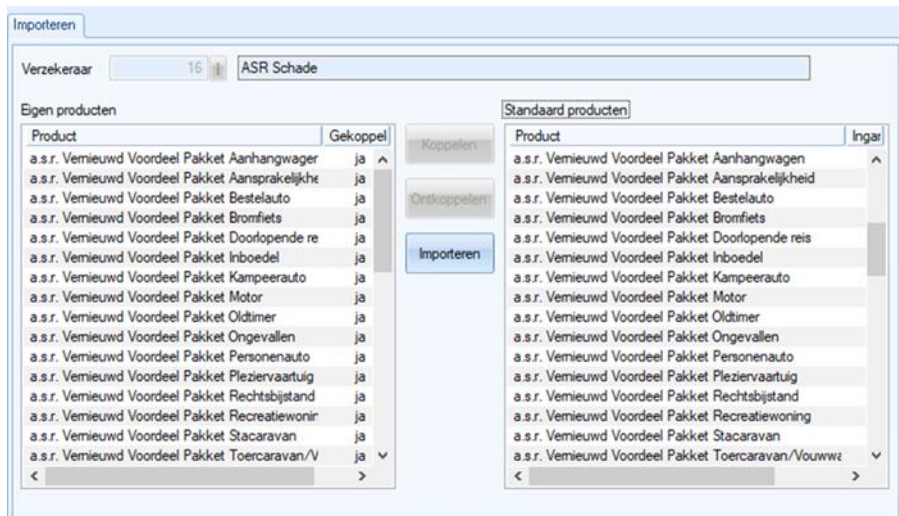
Importeren

Verzekeraar 16 ASR Schade

Eigen producten

| Product | Gekoppel |
|---|---|
| a.s.r. Vernieuwd Voordeel Pakket Aanhangwager | ja |
| a.s.r. Vernieuwd Voordeel Pakket Aansprakelijkhe | ja |
| a.s.r. Vernieuwd Voordeel Pakket Bestelauto | ja |
| a.s.r. Vernieuwd Voordeel Pakket Bromfiets | ja |
| a.s.r. Vernieuwd Voordeel Pakket Doorlopende re | ja |
| a.s.r. Vernieuwd Voordeel Pakket Inboedel | ja |
| a.s.r. Vernieuwd Voordeel Pakket Kampeerauto | ja |
| a.s.r. Vernieuwd Voordeel Pakket Motor | ja |
| a.s.r. Vernieuwd Voordeel Pakket Oldtimer | ja |
| a.s.r. Vernieuwd Voordeel Pakket Ongevallen | ja |
| a.s.r. Vernieuwd Voordeel Pakket Personenauto | ja |
| a.s.r. Vernieuwd Voordeel Pakket Pleziervaartuig | ja |
| a.s.r. Vernieuwd Voordeel Pakket Rechtsbijstand | ja |
| a.s.r. Vernieuwd Voordeel Pakket Recreatiewonir | ja |
| a.s.r. Vernieuwd Voordeel Pakket Stacaravan | ja |
| a.s.r. Vernieuwd Voordeel Pakket Toercaravan/V | ja |

Koppelen

Ontkoppelen

Importeren

Standaard producten

| Product | Ingar |
|---|---|
| a.s.r. Vernieuwd Voordeel Pakket Aanhangwagen | |
| a.s.r. Vernieuwd Voordeel Pakket Aansprakelijkheid | |
| a.s.r. Vernieuwd Voordeel Pakket Bestelauto | |
| a.s.r. Vernieuwd Voordeel Pakket Bromfiets | |
| a.s.r. Vernieuwd Voordeel Pakket Doorlopende reis | |
| a.s.r. Vernieuwd Voordeel Pakket Inboedel | |
| a.s.r. Vernieuwd Voordeel Pakket Kampeerauto | |
| a.s.r. Vernieuwd Voordeel Pakket Motor | |
| a.s.r. Vernieuwd Voordeel Pakket Oldtimer | |
| a.s.r. Vernieuwd Voordeel Pakket Ongevallen | |
| a.s.r. Vernieuwd Voordeel Pakket Personenauto | |
| a.s.r. Vernieuwd Voordeel Pakket Pleziervaartuig | |
| a.s.r. Vernieuwd Voordeel Pakket Rechtsbijstand | |
| a.s.r. Vernieuwd Voordeel Pakket Recreatiewoning | |
| a.s.r. Vernieuwd Voordeel Pakket Stacaravan | |
| a.s.r. Vernieuwd Voordeel Pakket Toercaravan/Vouwwa | |